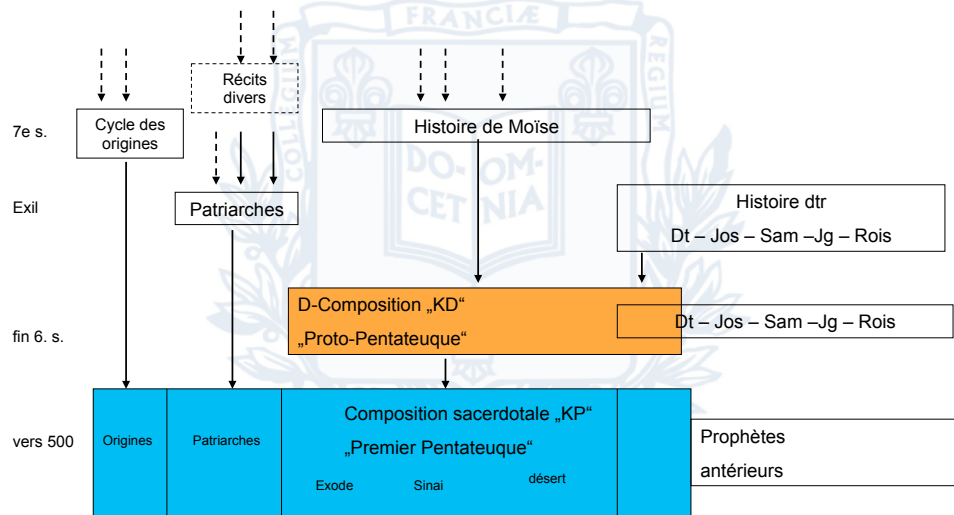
FRANCIÆ
REGIUM
COLLEGIUM
DO-OM-CET NIA

Récits divers

7e s.

Cycle des origines

Histoire de Moïse

Exil

Patriarches

Histoire dtr

Dt – Jos – Sam –Jg – Rois

D-Composition „KD“

„Proto-Pentateuque“

fin 6. s.

Dt – Jos – Sam –Jg – Rois

vers 500

Origines

Patriarches

Composition sacerdotale „KP“

„Premier Pentateuque“

Exode

Sinai

désert

Prophètes antérieurs